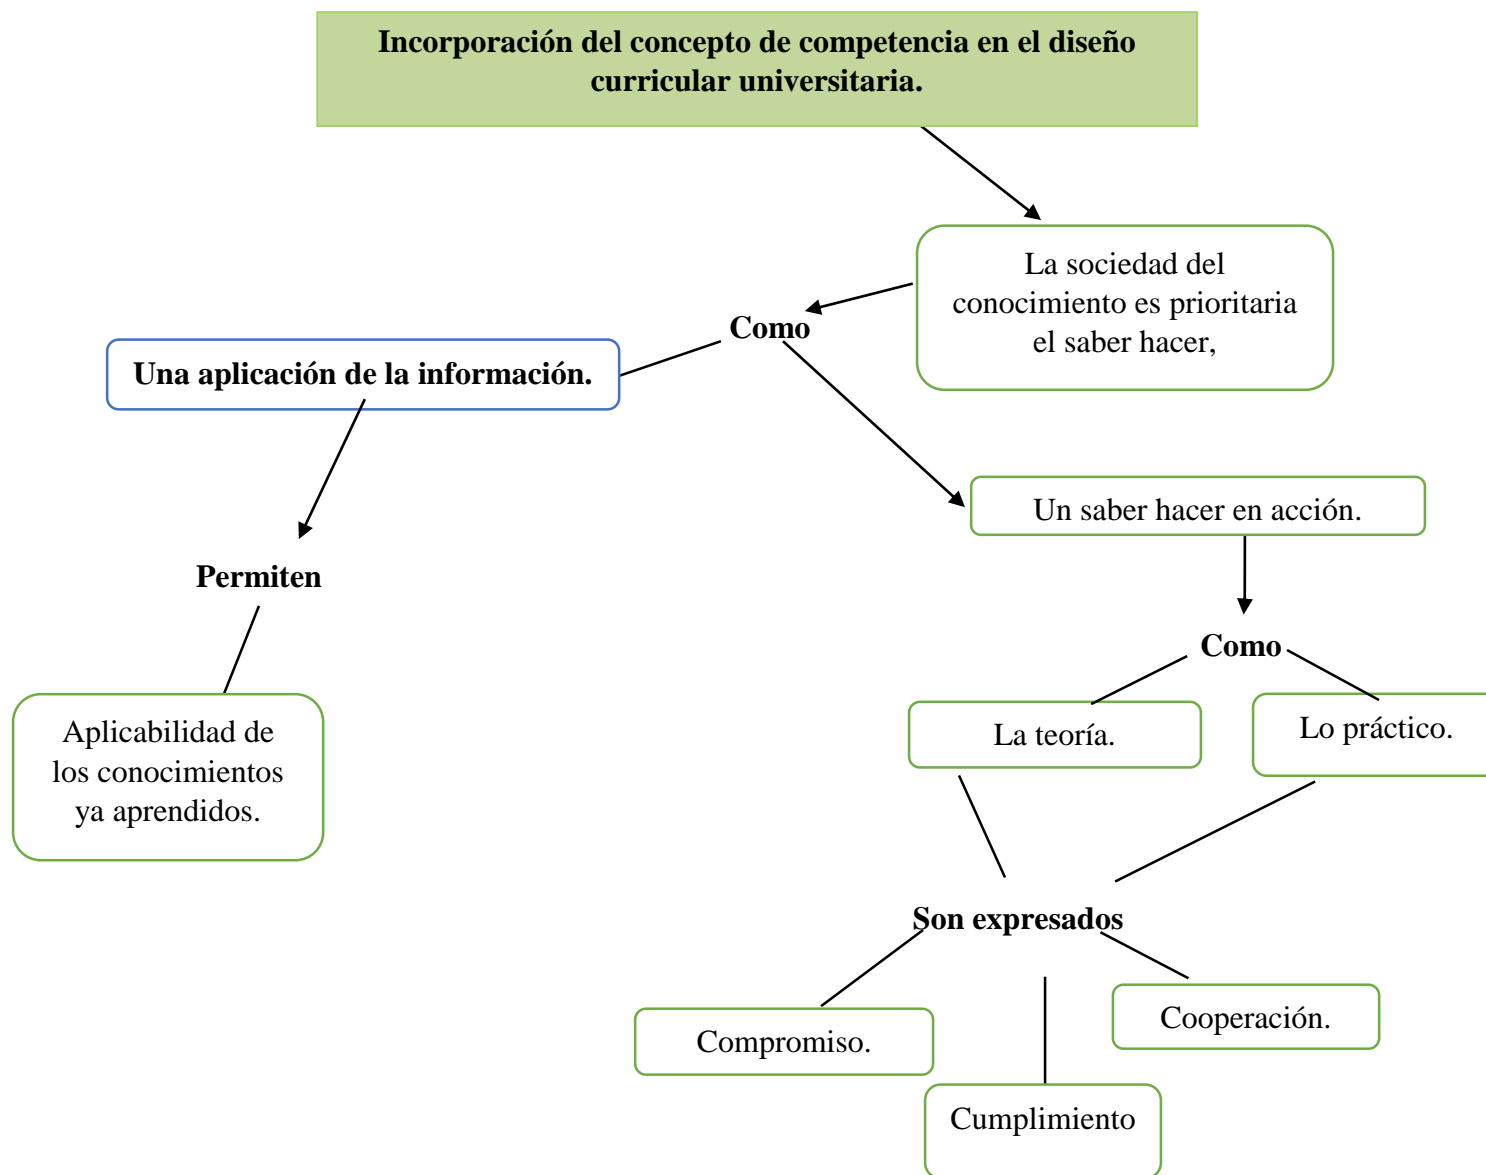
Incorporación del concepto de competencia en el diseño curricular universitaria.

La sociedad del conocimiento es prioritaria el saber hacer,

Como

Una aplicación de la información.

Un saber hacer en acción.

Permiten

Como

La teoría.

Lo práctico.

Aplicabilidad de los conocimientos ya aprendidos.

Son expresados

Compromiso.

Cooperación.

Cumplimiento